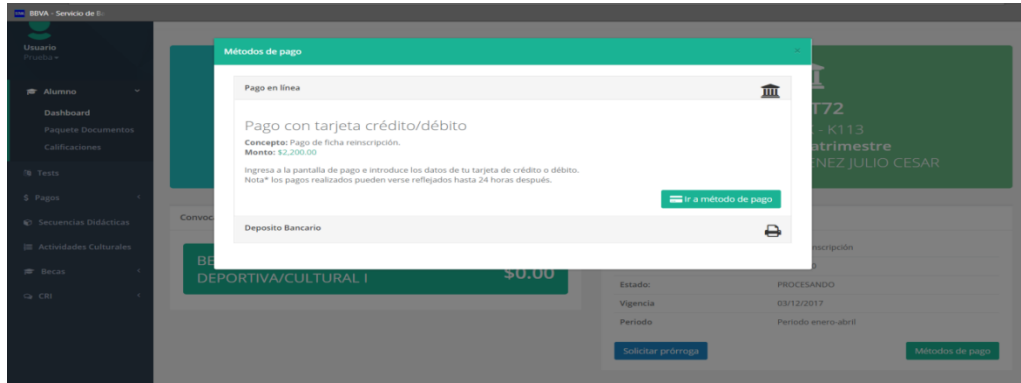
BBVA - Servicio de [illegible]

Usuario
Prueba

Alumno
Dashboard
Paquete Documentos
Calificaciones
Tests
Pagos
Secuencias Didácticas
Actividades Culturales
Becas
CRI

Métodos de pago

Pago en línea

Pago con tarjeta crédito/débito
Concepto: Pago de ficha reinscripción.
Monto: $2,200.00

Ingresa a la pantalla de pago e introduce los datos de tu tarjeta de crédito o débito.
Nota* los pagos realizados pueden verse reflejados hasta 24 horas después.

Ir a método de pago

Deposito Bancario

T72
- K113
atrimestre
NEZ JULIO CESAR

Convoc

BE
DEPORTIVA/CULTURAL I
$0.00

nscripción
0
Estado: PROCESANDO
Vigencia 03/12/2017
Periodo Periodo enero-abril

Solicitar prórroga
Métodos de pago